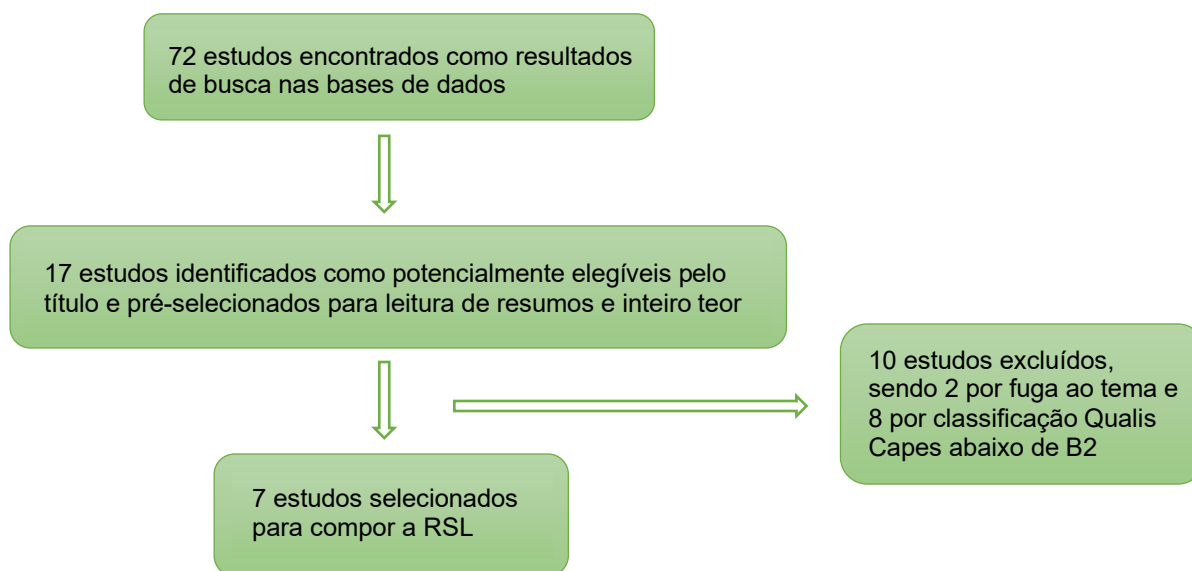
72 estudos encontrados como resultados de busca nas bases de dados

17 estudos identificados como potencialmente elegíveis pelo título e pré-selecionados para leitura de resumos e inteiro teor

10 estudos excluídos, sendo 2 por fuga ao tema e 8 por classificação Qualis Capes abaixo de B2

7 estudos selecionados para compor a RSL